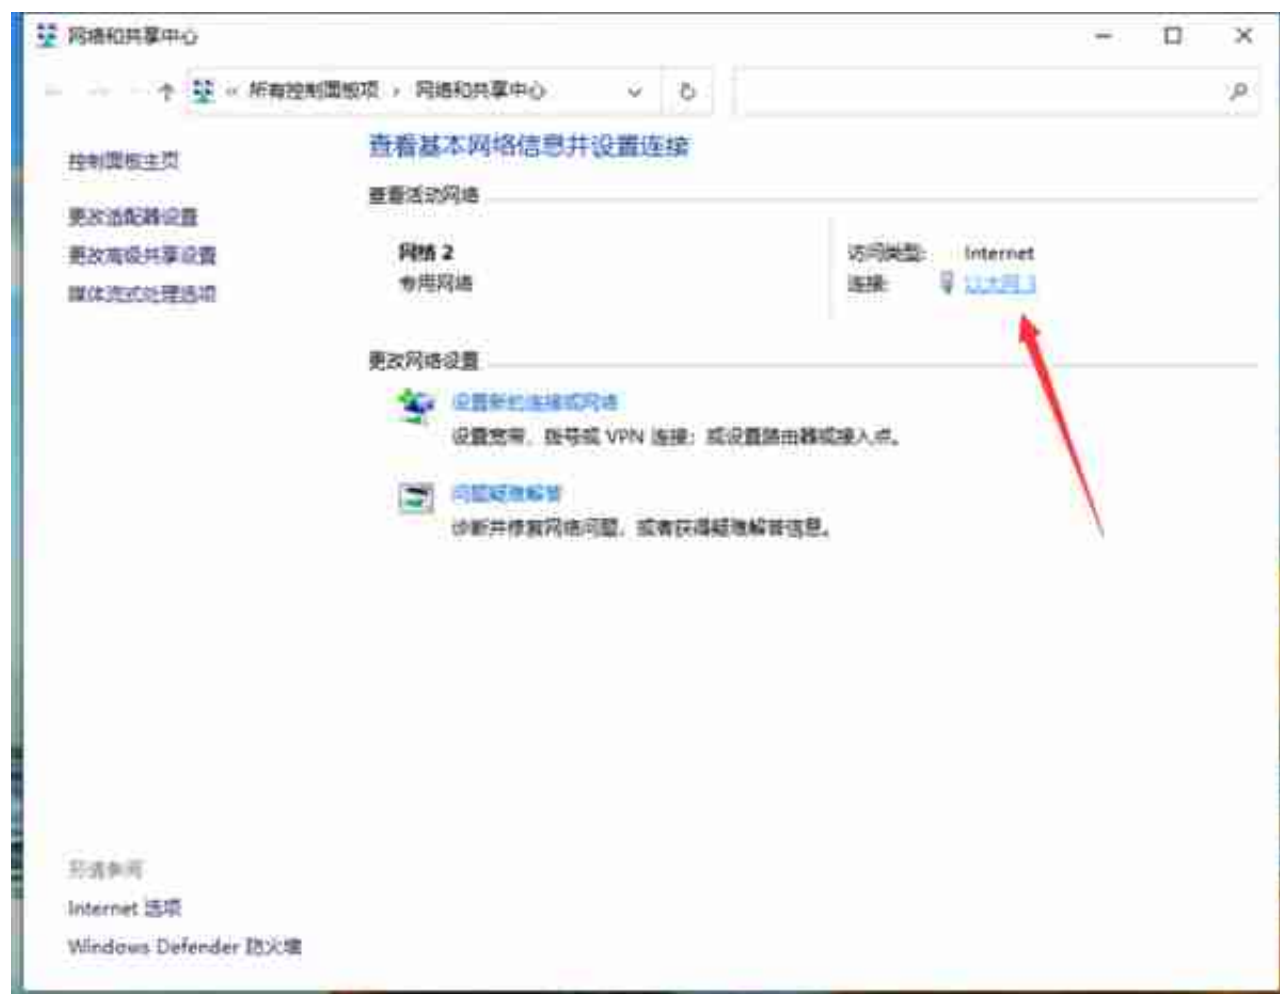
网络和共享中心

« 所有控制面板项 › 网络和共享中心

控制面板主页

更改适配器设置

更改高级共享设置

媒体流式处理选项

查看基本网络信息并设置连接

查看活动网络

网络 2
专用网络

访问类型: Internet
连接: 以太网 3

更改网络设置

设置新的连接或网络
设置宽带、拨号或 VPN 连接；或设置路由器或接入点。

问题疑难解答
诊断并修复网络问题，或者获得疑难解答信息。

另请参阅

Internet 选项

Windows Defender 防火墙